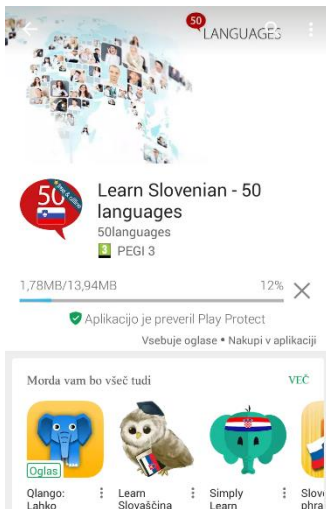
50 LANGUAGES

50

Learn Slovenian - 50 languages
50languages
3 PEGI 3

1,78MB/13,94MB 12%

Aplikacijo je preveril Play Protect

Vsebuje oglase • Nakupi v aplikaciji

Morda vam bo všeč tudi VEČ

Oglas

Qlango: Lahko

Learn Slovaščina

Simply Learn

Slov phra